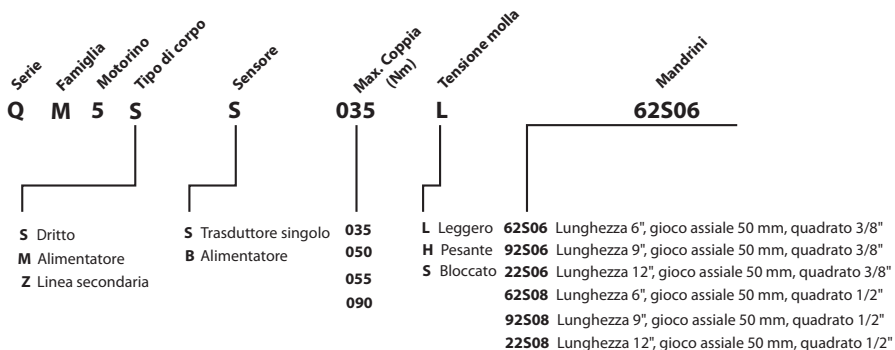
Serie Famiglia Motorino Tipo di corpo Sensore Max. Coppia (Nm) Tensione molla Mandrini

Q M 5 S S 035 L 62S06

S Dritto
M Alimentatore
Z Linea secondaria

S Trasduttore singolo
B Alimentatore

035
050
055
090

L Leggero
H Pesante
S Bloccato

62S06 Lunghezza 6", gioco assiale 50 mm, quadrato 3/8"
92S06 Lunghezza 9", gioco assiale 50 mm, quadrato 3/8"
22S06 Lunghezza 12", gioco assiale 50 mm, quadrato 3/8"
62S08 Lunghezza 6", gioco assiale 50 mm, quadrato 1/2"
92S08 Lunghezza 9", gioco assiale 50 mm, quadrato 1/2"
22S08 Lunghezza 12", gioco assiale 50 mm, quadrato 1/2"